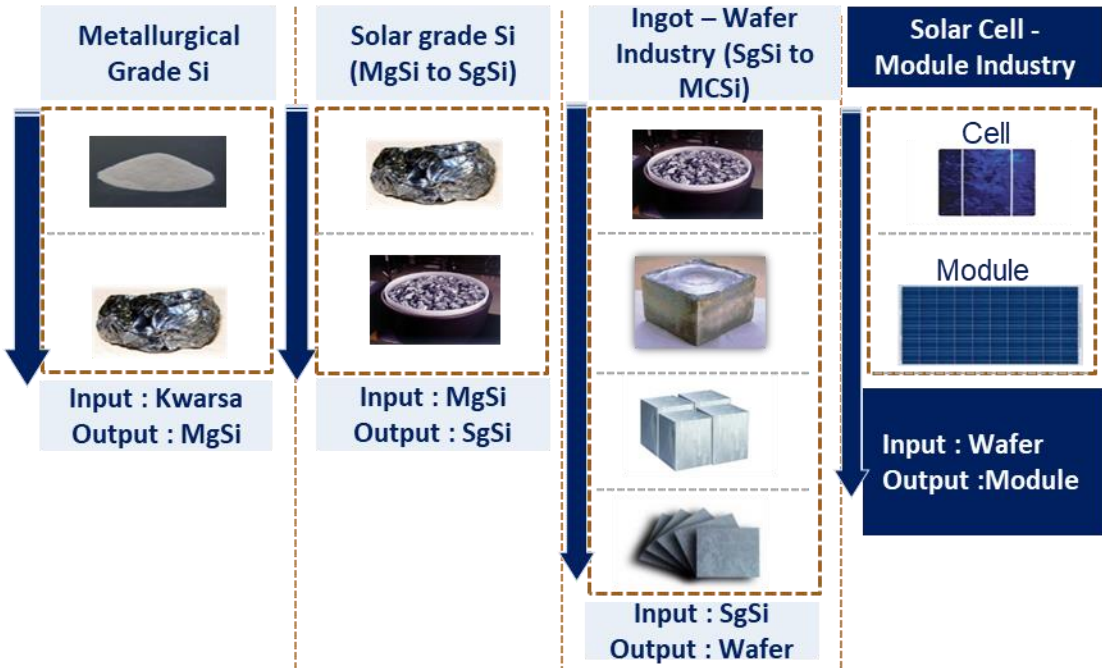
Metallurgical Grade Si

Input : Kwarsa
Output : MgSi

Solar grade Si (MgSi to SgSi)

Input : MgSi
Output : SgSi

Ingot – Wafer Industry (SgSi to MCSi)

Input : SgSi
Output : Wafer

Solar Cell - Module Industry

Cell

Module

Input : Wafer
Output :Module